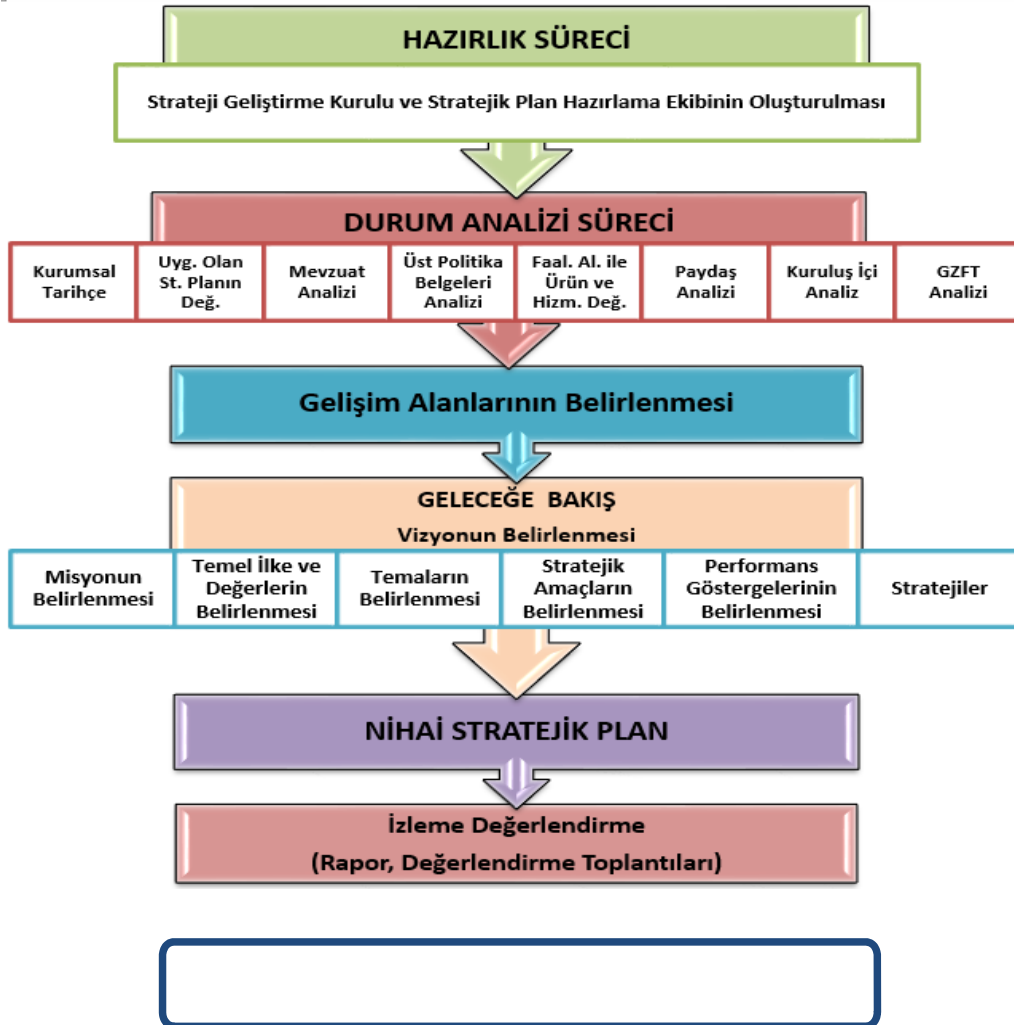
HAZIRLIK SÜRECİ

Strateji Geliştirme Kurulu ve Stratejik Plan Hazırlama Ekibinin Oluşturulması

DURUM ANALİZİ SÜRECİ

Kurumsal Tarihçe

Uyg. Olan St. Planın Değ.

Mevzuat Analizi

Üst Politika Belgeleri Analizi

Faal. Al. ile Ürün ve Hizm. Değ.

Paydaş Analizi

Kuruluş İçi Analiz

GZFT Analizi

Gelişim Alanlarının Belirlenmesi

GELECEĞE BAKIŞ

Vizyonun Belirlenmesi

Misyonun Belirlenmesi

Temel İlke ve Değerlerin Belirlenmesi

Temaların Belirlenmesi

Stratejik Amaçların Belirlenmesi

Performans Göstergelerinin Belirlenmesi

Stratejiler

NİHAİ STRATEJİK PLAN

İzleme Değerlendirme

(Rapor, Değerlendirme Toplantıları)